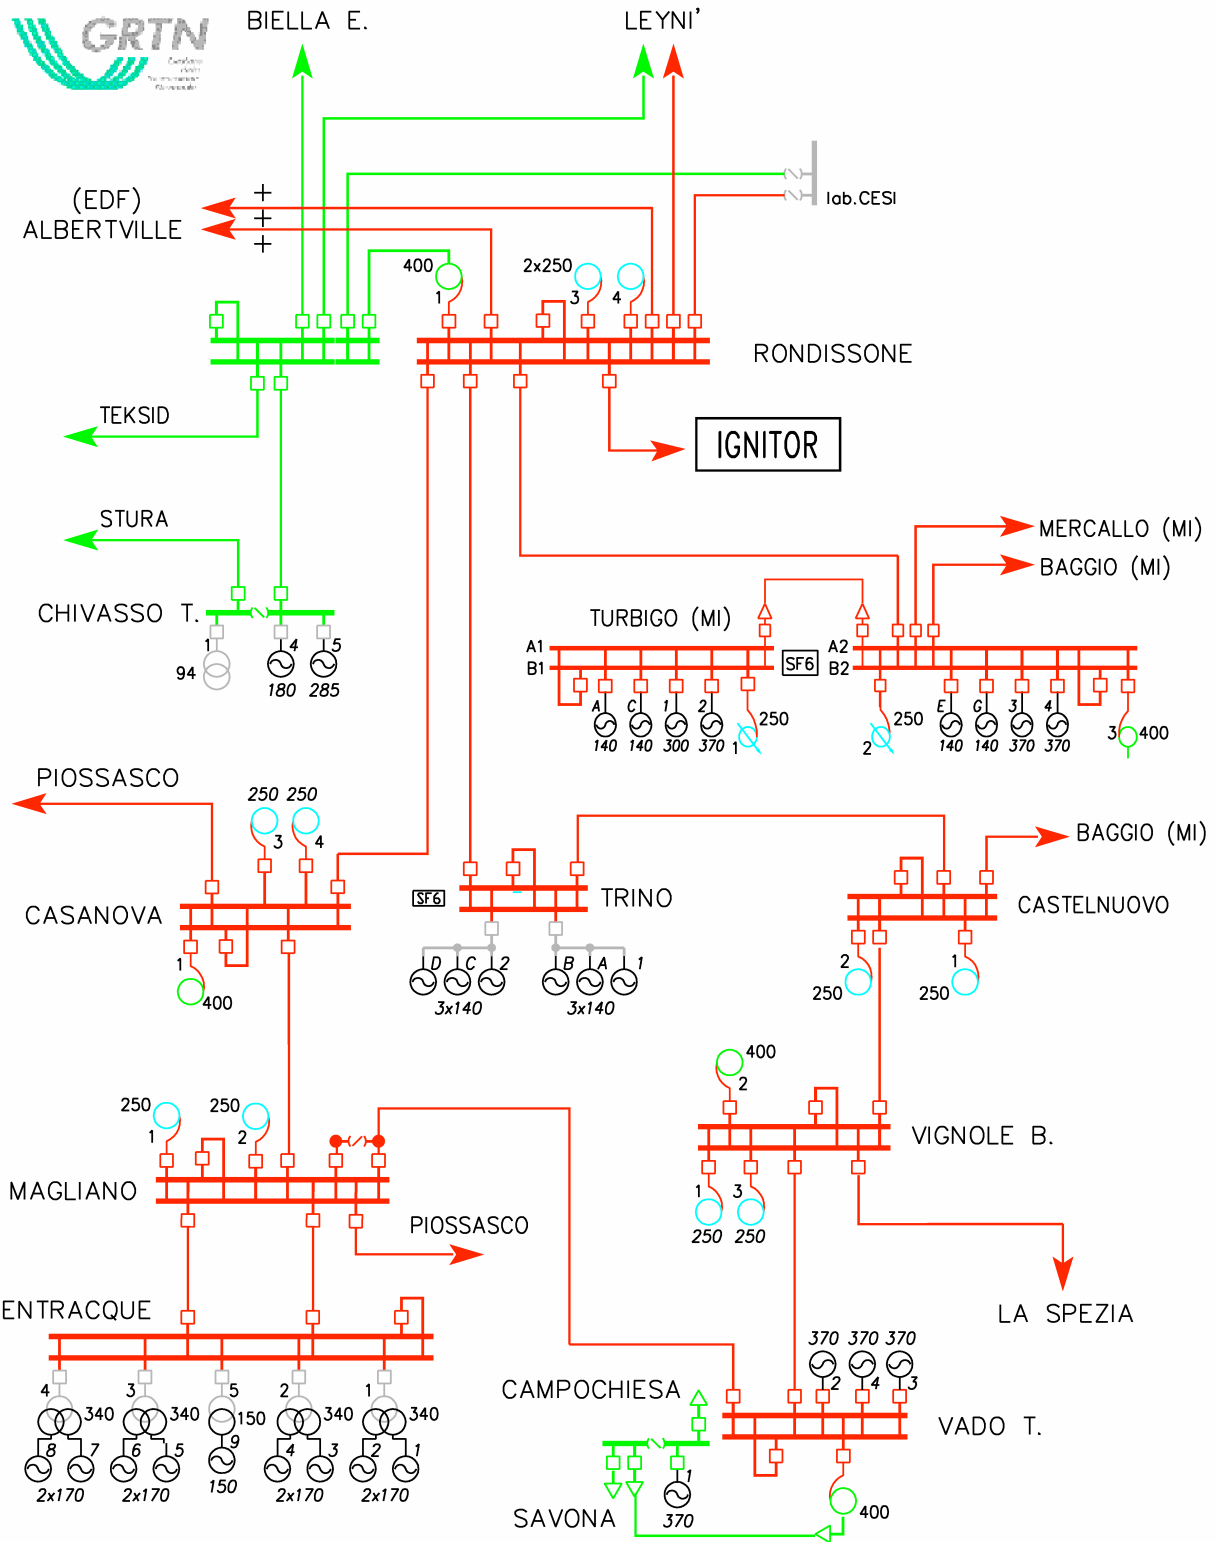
GRTN

BIELLA E.

LEYNI'

lab.CESI

(EDF) ALBERTVILLE

400
1

2x250
3
4

RONDISSONE

TEKSID

IGNITOR

STURA

MERCALLO (MI)

BAGGIO (MI)

CHIVASSO T.

1
94
4
180
5
285

TURBIGO (MI)

A1
B1
SF6
A2
B2

A
140
C
140
1
300
2
370
250
1

250
2
E
140
G
140
3
370
4
370
3
400

PIOSSASCO

250 250
3 4

CASANOVA

1
400

SF6

TRINO

D C 2
3x140
B A 1
3x140

BAGGIO (MI)

CASTELNUOVO

2
250
1
250

400
2

VIGNOLE B.

1 3
250 250

250
1
250
2

MAGLIANO

PIOSSASCO

LA SPEZIA

ENTRACQUE

4
340
8 7
2x170
3
340
6 5
2x170
5
150
9
150
2
340
4 3
2x170
1
340
2 1
2x170

CAMPOCHIESA

370 370 370
2 4 3

VADO T.

SAVONA

1
370

400